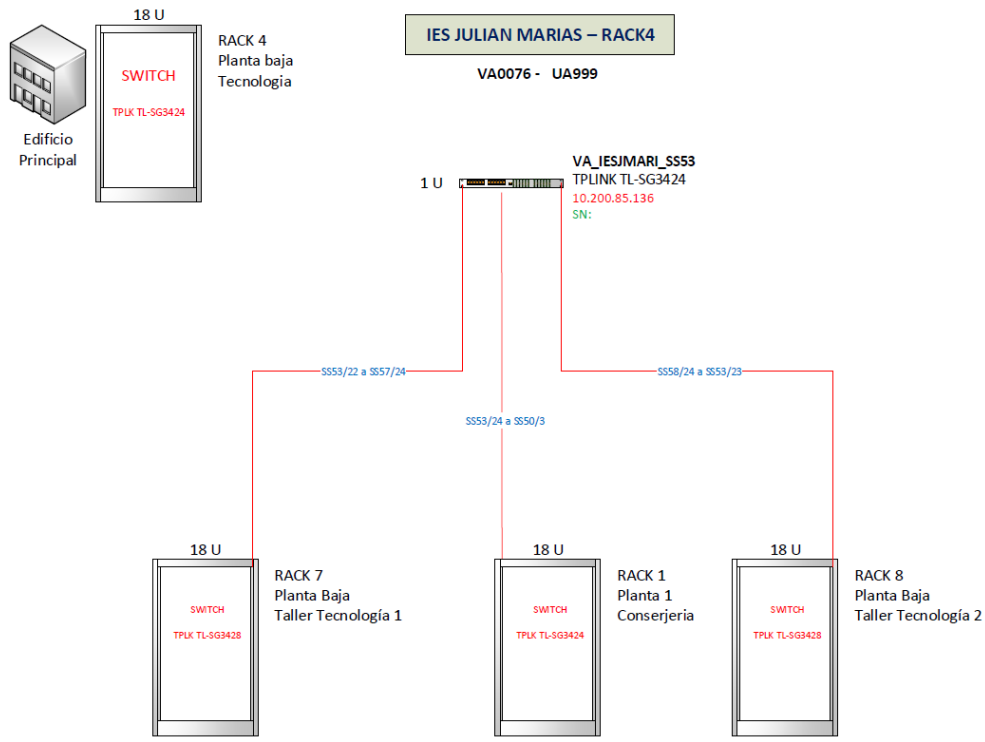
Edificio Principal

18 U

SWITCH

TPLK TL-SG3424

RACK 4
Planta baja
Tecnologia

IES JULIAN MARIAS – RACK4

VA0076 - UA999

1 U

VA_IESJMARI_SS53
TPLINK TL-SG3424
10.200.85.136
SN:

SS53/22 a SS57/24

SS53/24 a SS50/3

SS58/24 a SS53/23

18 U

SWITCH

TPLK TL-SG3428

RACK 7
Planta Baja
Taller Tecnología 1

18 U

SWITCH

TPLK TL-SG3424

RACK 1
Planta 1
Conserjeria

18 U

SWITCH

TPLK TL-SG3428

RACK 8
Planta Baja
Taller Tecnología 2